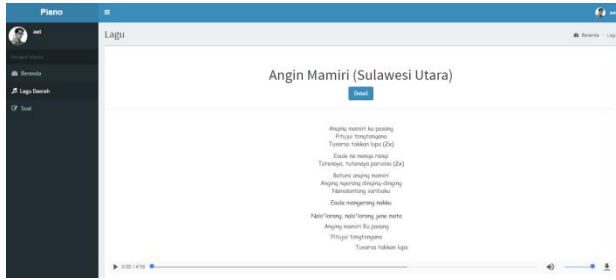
Piano

≡

ani

Navigasi Utama

Beranda

Lagu Daerah

Soal

Lagu

Beranda › Lagu

Angin Mamiri (Sulawesi Utara)

Detail

Anging mamiri ku pasang
Pituju'i tongtongana
Tusarroa takkan lupa (2x)

Eaule na mangu rangi
Tutenaya, tutenaya pariana (2x)

Battumi anging mamiri
Anging nyerang dinging-dinging
Namalantang sanitaku

Eaule mangerang nakku

Nalo'lorang, nalo'lorang jene mata

Anging mamiri ku pasang
Pituju'i tongtongana
Tusarroa takkan lupa

▶ 0:00 / 4:59